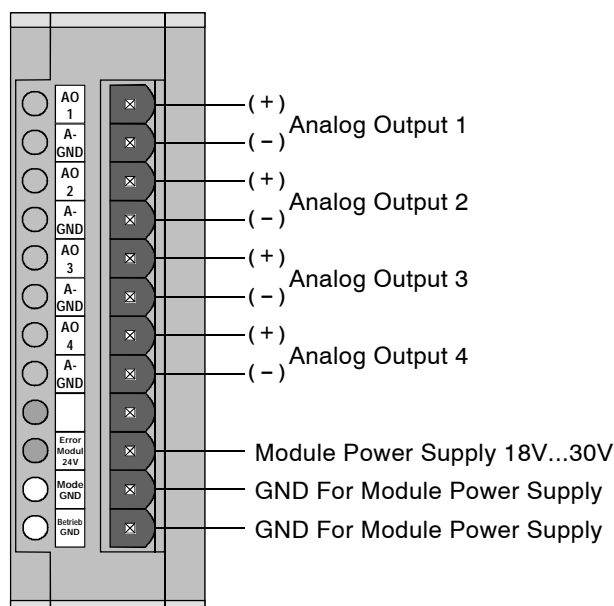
AO 1
A-GND
AO 2
A-GND
AO 3
A-GND
AO 4
A-GND
Error Modul 24V
Mode GND
Betrieb GND

(+)
(−)
Analog Output 1
(+)
(−)
Analog Output 2
(+)
(−)
Analog Output 3
(+)
(−)
Analog Output 4
Module Power Supply 18V...30V
GND For Module Power Supply
GND For Module Power Supply